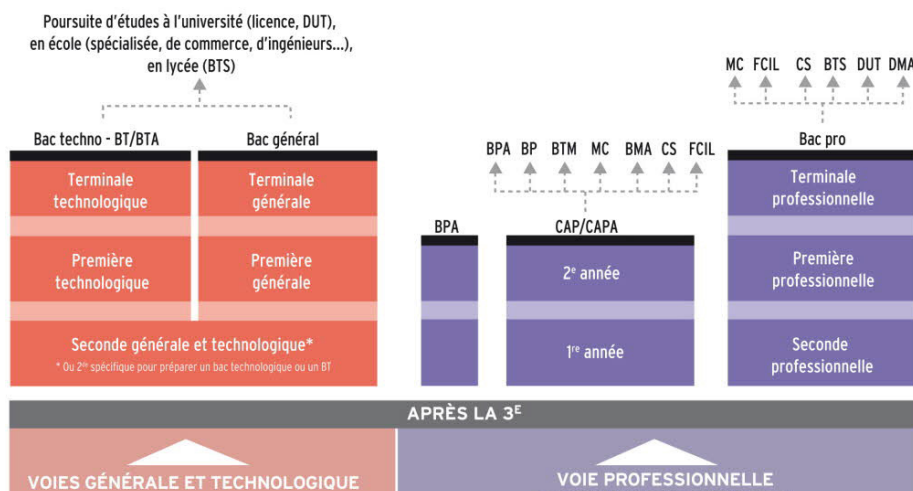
Poursuite d'études à l'université (licence, DUT), en école (spécialisée, de commerce, d'ingénieurs...), en lycée (BTS)

MC FCIL CS BTS DUT DMA

Bac techno - BT/BTA

Bac général

BPA BP BTM MC BMA CS FCIL

Bac pro

Terminale technologique

Terminale générale

Terminale professionnelle

BPA

CAP/CAPA

Première technologique

Première générale

2$^e$ année

Première professionnelle

Seconde générale et technologique*

* Ou 2$^{de}$ spécifique pour préparer un bac technologique ou un BT

1$^{re}$ année

Seconde professionnelle

APRÈS LA 3$^E$

VOIES GÉNÉRALE ET TECHNOLOGIQUE

VOIE PROFESSIONNELLE